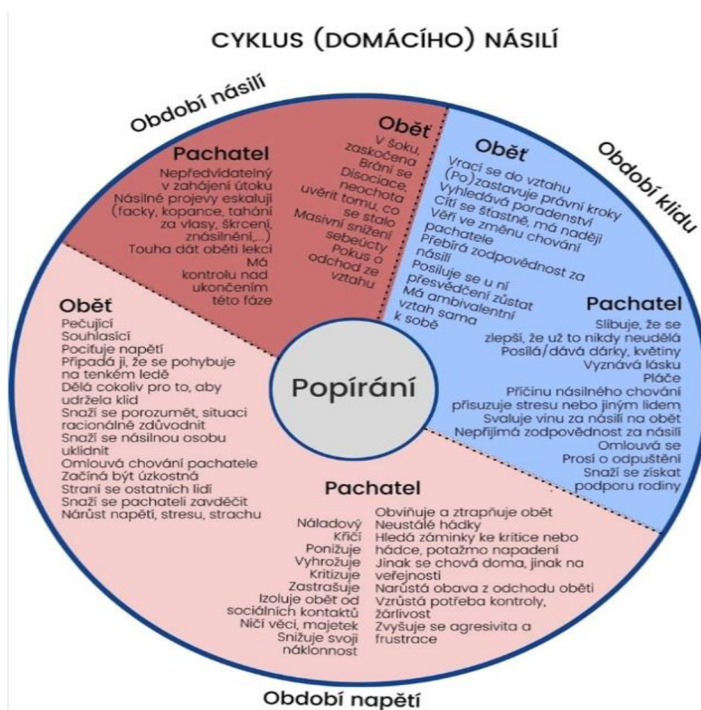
CYKLUS (DOMÁCÍHO) NÁSILÍ

Období násilí

Pachatel
Nepředvídatelný v zahájení útoku
Násilné projevy eskalují (facky, kopance, tahání za vlasy, škrcení, znásilnění,...)
Touha dát oběti lekci
Má kontrolu nad ukončením této fáze

Oběť
V šoku, zaskočena
Brání se
Disociace, neochota uvěřit tomu, co se stalo
Masivní snížení sebeúcty
Pokus o odchod ze vztahu

Období klidu

Oběť
Vrací se do vztahu
(Po)zastavuje právní kroky
Vyhledává poradenství
Cítí se šťastně, má naději
Věří ve změnu chování pachatele
Přebírá zodpovědnost za násilí
Posiluje se u ní přesvědčení zůstat
Má ambivalentní vztah sama k sobě

Pachatel
Slibuje, že se zlepší, že už to nikdy neudělá
Posílá/dává dárky, květiny
Vyznává lásku
Pláče
Příčinu násilného chování přisuzuje stresu nebo jiným lidem
Svaluje vinu za násilí na oběť
Nepřijímá zodpovědnost za násilí
Omlouvá se
Prosí o odpuštění
Snaží se získat podporu rodiny

Popírání

Oběť
Pečující
Souhlasící
Pociťuje napětí
Připadá jí, že se pohybuje na tenkém ledě
Dělá cokoliv pro to, aby udržela klid
Snaží se porozumět, situaci racionálně zdůvodnit
Snaží se násilnou osobu uklidnit
Omlouvá chování pachatele
Začíná být úzkostná
Straní se ostatních lidí
Snaží se pachateli zavděčit
Nárůst napětí, stresu, strachu

Pachatel
Náladový
Křičí
Ponižuje
Vyhrožuje
Kritizuje
Zastrašuje
Izoluje oběť od sociálních kontaktů
Ničí věci, majetek
Snižuje svoji náklonnost
Obviňuje a ztrapňuje oběť
Neustálé hádky
Hledá záminky ke kritice nebo hádce, potažmo napadení
Jinak se chová doma, jinak na veřejnosti
Narůstá obava z odchodu oběti
Vzrůstá potřeba kontroly, žárlivost
Zvyšuje se agresivita a frustrace

Období napětí